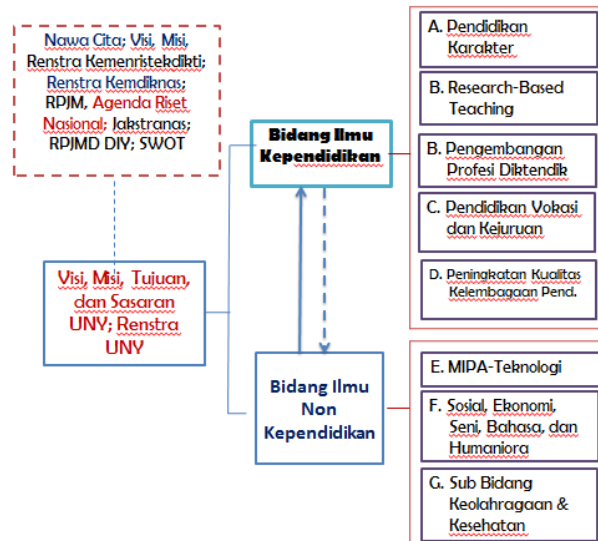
Nawa Cita; Visi, Misi, Renstra Kemenristekdikti; Renstra Kemdiknas; RPJM, Agenda Riset Nasional; Jakstranas; RPJMD DIY; SWOT

Visi, Misi, Tujuan, dan Sasaran UNY; Renstra UNY

Bidang Ilmu Kependidikan

Bidang Ilmu Non Kependidikan

A. Pendidikan Karakter

B. Research-Based Teaching

B. Pengembangan Profesi Diktendik

C. Pendidikan Vokasi dan Kejuruan

D. Peningkatan Kualitas Kelembagaan Pend.

E. MIPA-Teknologi

F. Sosial, Ekonomi, Seni, Bahasa, dan Humaniora

G. Sub Bidang Keolahragaan & Kesehatan